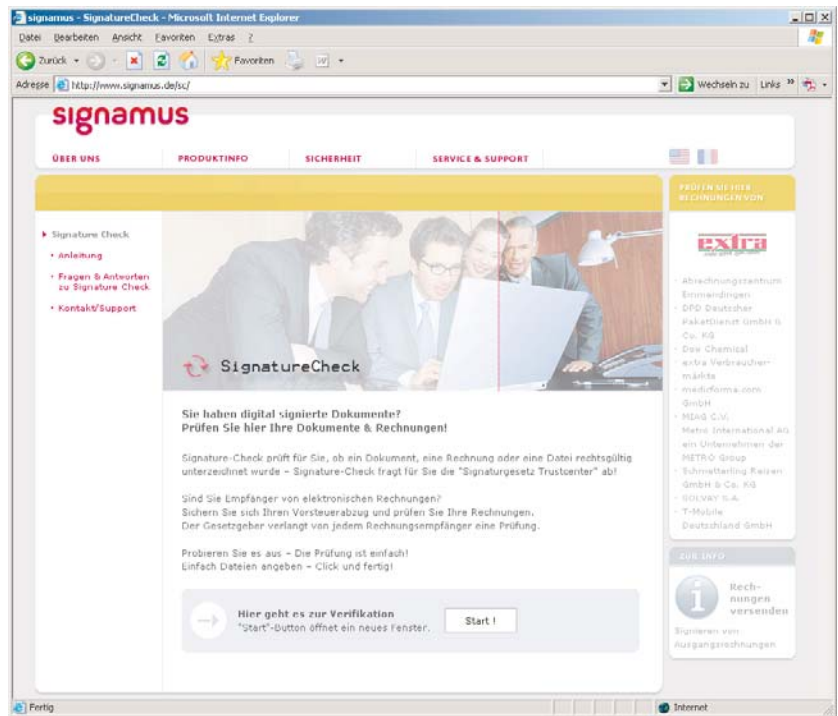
signamus - SignatureCheck - Microsoft Internet Explorer

Datei Bearbeiten Ansicht Favoriten Extras ?

Zurück Favoriten

Adresse http://www.signamus.de/sc/

Wechseln zu Links »

signamus

ÜBER UNS PRODUKTINFO SICHERHEIT SERVICE & SUPPORT

PRÜFEN SIE IHRE RECHNUNGEN VON

Signature Check
· Anleitung
· Fragen & Antworten zu Signature Check
· Kontakt/Support

SignatureCheck

Sie haben digital signierte Dokumente?
Prüfen Sie hier Ihre Dokumente & Rechnungen!

Signature-Check prüft für Sie, ob ein Dokument, eine Rechnung oder eine Datei rechtsgültig unterzeichnet wurde – Signature-Check fragt für Sie die "Signaturgesetz Trustcenter" ab!

Sind Sie Empfänger von elektronischen Rechnungen?
Sichern Sie sich Ihren Vorsteuerabzug und prüfen Sie Ihre Rechnungen.
Der Gesetzgeber verlangt von jedem Rechnungsempfänger eine Prüfung.

Probieren Sie es aus – Die Prüfung ist einfach!
Einfach Dateien angeben – Click und fertig!

Hier geht es zur Verifikation
"Start"-Button öffnet ein neues Fenster.

Start !

extra

· Abrechnungszentrum Emmendingen
· DPD Deutscher Paketdienst GmbH & Co. KG
· Dow Chemical
· extra Verbrauchermärkte
· mediforma.com GmbH
· MIAG C.V.
· Metro International AG ein Unternehmen der METRO Group
· Schmetterling Reisen GmbH & Co. KG
· SOLVAY S.A.
· T-Mobile Deutschland GmbH

ZUR INFO

Rechnungen versenden

Signieren von Ausgangsrechnungen

Fertig

Internet